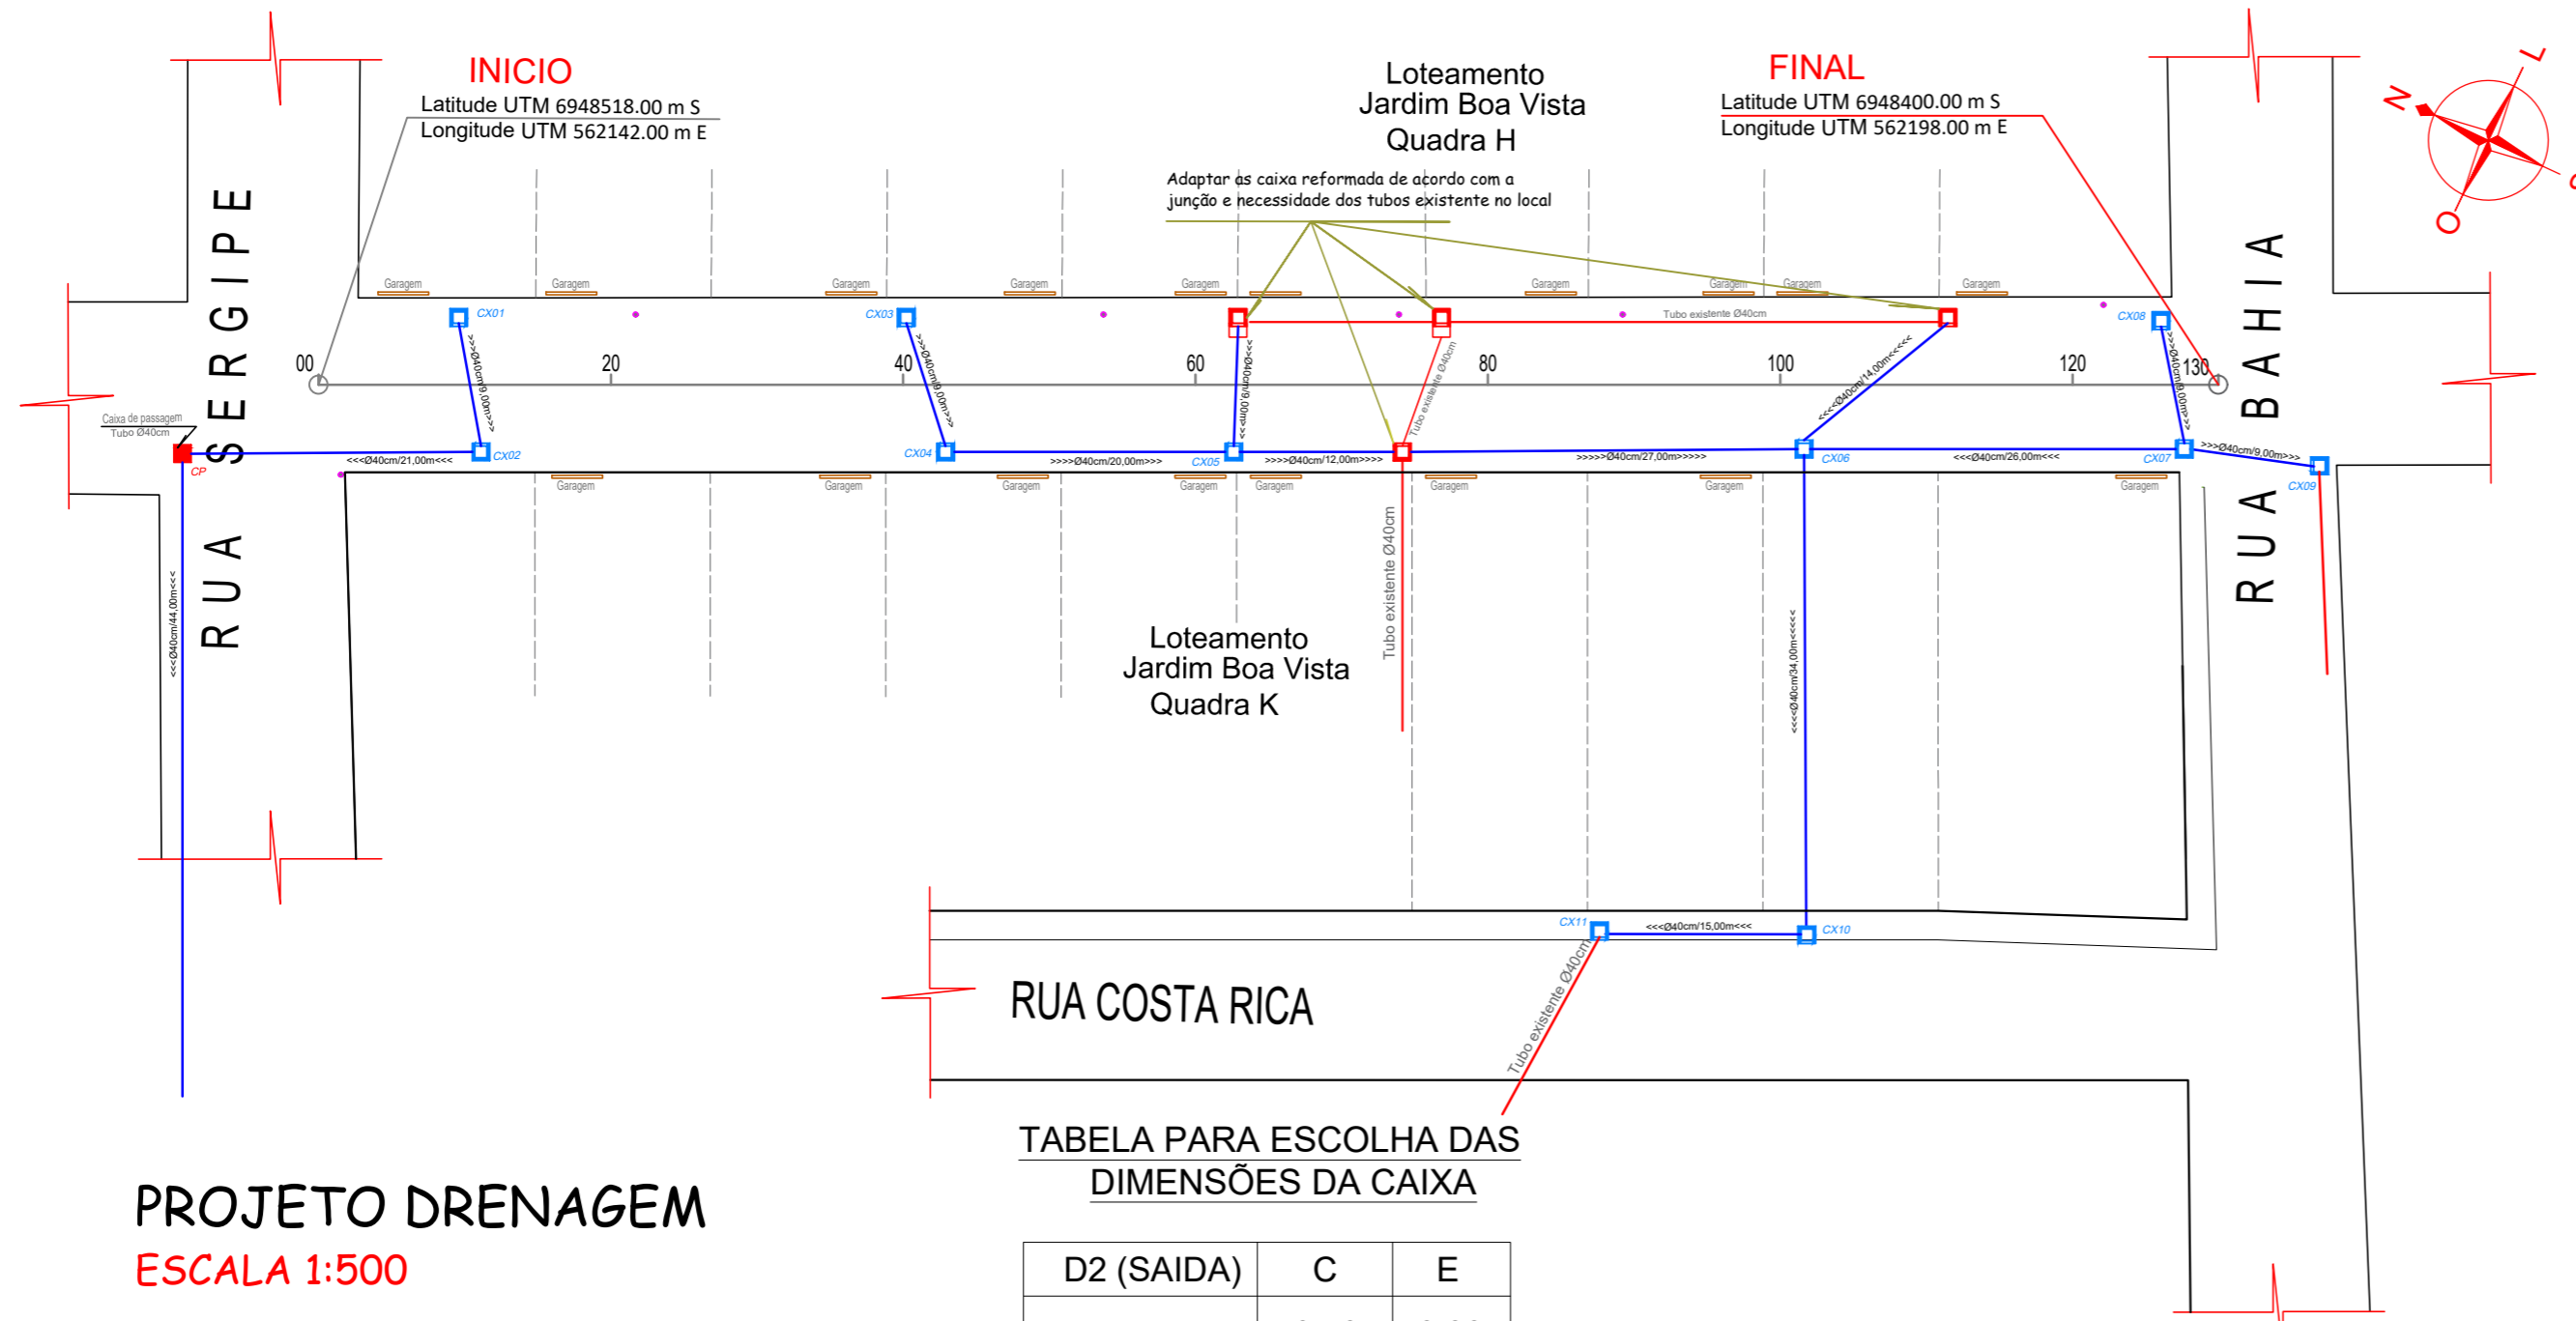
INICIO
Latitude UTM 6948518.00 m S
Longitude UTM 562142.00 m E

Loteamento
Jardim Boa Vista
Quadra H

FINAL
Latitude UTM 6948400.00 m S
Longitude UTM 562198.00 m E

N L S O

Adaptar as caixa reformada de acordo com a junção e necessidade dos tubos existente no local

RUA SERGIPE

RUA BAHIA

Garagem Garagem Garagem Garagem Garagem Garagem Garagem Garagem Garagem Garagem

CX01 CX03 CX08

Tubo existente Ø40cm

00 20 40 60 80 100 120 130

>>>Ø40cm/9,00m>>> >>>Ø40cm/9,00m>>> <<<Ø40cm/9,00m<<< Tubo existente Ø40cm <<<<Ø40cm/14,00m<<<< >>>Ø40cm/9,00m>>>

Caixa de passagem
Tubo Ø40cm

CP

<<<Ø40cm/21,00m<<< CX02 CX04 >>>>Ø40cm/20,00m>>>> CX05 >>>>Ø40cm/12,00m>>>> >>>>>Ø40cm/27,00m>>>>> CX06 <<<Ø40cm/26,00m<<< CX07 >>>Ø40cm/9,00m>>> CX09

Garagem Garagem Garagem Garagem Garagem Garagem Garagem Garagem

<<<Ø40cm/44,00m<<<

Tubo existente Ø40cm

<<<<Ø40cm/34,00m<<<<

Loteamento
Jardim Boa Vista
Quadra K

CX11 <<<Ø40cm/15,00m<<< CX10

RUA COSTA RICA

Tubo existente Ø40cm

TABELA PARA ESCOLHA DAS DIMENSÕES DA CAIXA

| D2 (SAIDA) | C | E |
|---|---|---|

PROJETO DRENAGEM
ESCALA 1:500